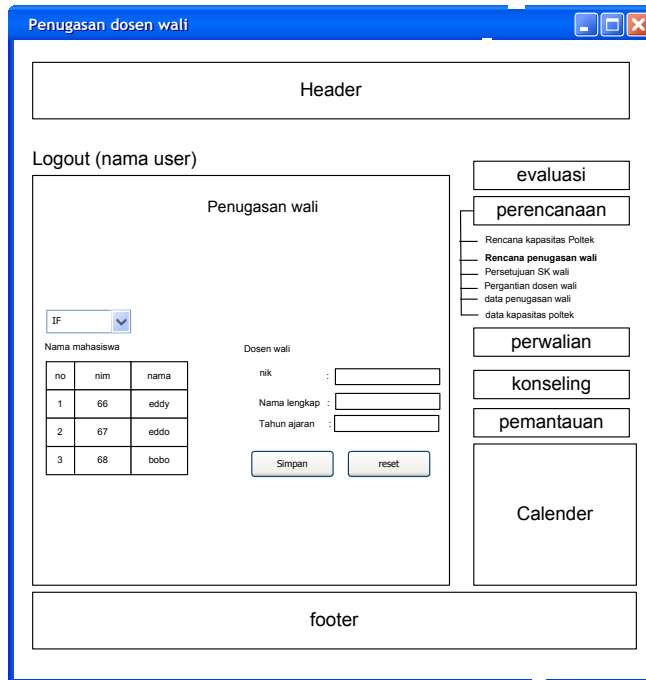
Penugasan dosen wali

Header

Logout (nama user)

Penugasan wali

IF

Nama mahasiswa

| no | nim | nama |
|---|---|---|
| 1 | 66 | eddy |
| 2 | 67 | eddo |
| 3 | 68 | bobo |

Dosen wali

nik :

Nama lengkap :

Tahun ajaran :

Simpan

reset

evaluasi

perencanaan

Rencana kapasitas Poltek

Rencana penugasan wali

Persetujuan SK wali

Pergantian dosen wali

data penugasan wali

data kapasitas poltek

perwalian

konseling

pemantauan

Calender

footer